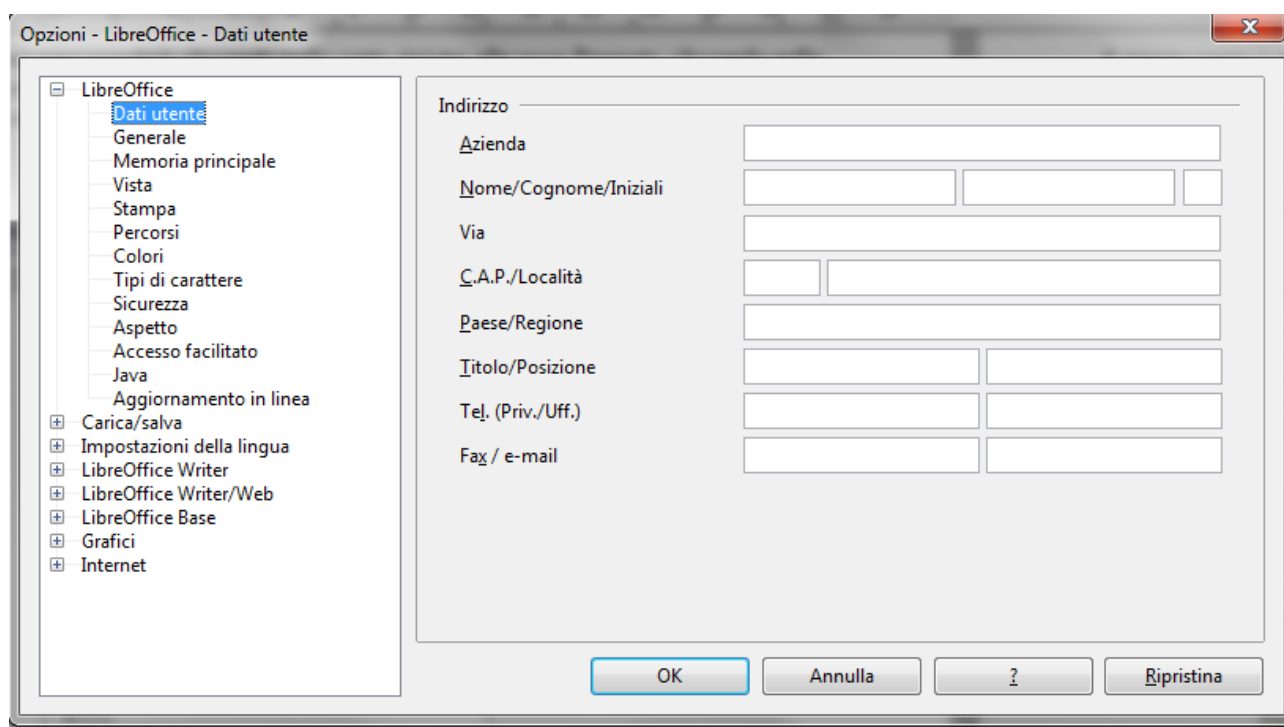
Opzioni - LibreOffice - Dati utente

LibreOffice
Dati utente
Generale
Memoria principale
Vista
Stampa
Percorsi
Colori
Tipi di carattere
Sicurezza
Aspetto
Accesso facilitato
Java
Aggiornamento in linea
Carica/salva
Impostazioni della lingua
LibreOffice Writer
LibreOffice Writer/Web
LibreOffice Base
Grafici
Internet

Indirizzo
Azienda
Nome/Cognome/Iniziali
Via
C.A.P./Località
Paese/Regione
Titolo/Posizione
Tel. (Priv./Uff.)
Fax / e-mail

OK
Annulla
?
Ripristina